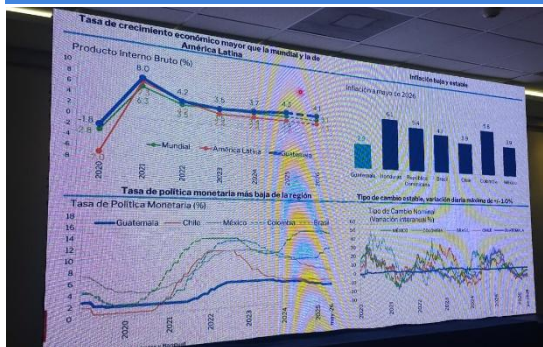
Tasa de crecimiento económico mayor que la mundial y la de América Latina

Producto Interno Bruto (%)

8
6
4
2
0
-2
-4
-6
-8

-1.8
-2.8
8.0
6.3
4.2
3.5
3.5
3.7
4.3
4.1

2020
2021
2022
2023
2024
2025
2026

Mundial
América Latina
Guatemala

Inflación baja y estable

Inflación a mayo de 2024

Guatemala
Honduras
República Dominicana
Brasil
Chile
Colombia
México

Tasa de política monetaria más baja de la región

Tasa de Política Monetaria (%)

Guatemala
Chile
México
Colombia
Brasil

16
14
12
10
8
6
4
2
0

2020
2021
2022
2023
2024

Tipo de cambio estable, variación diaria máxima de +/- 1.0%

Tipo de Cambio Nominal (Variación interanual %)

MÉXICO
COLOMBIA
BRASIL
CHILE
GUATEMALA